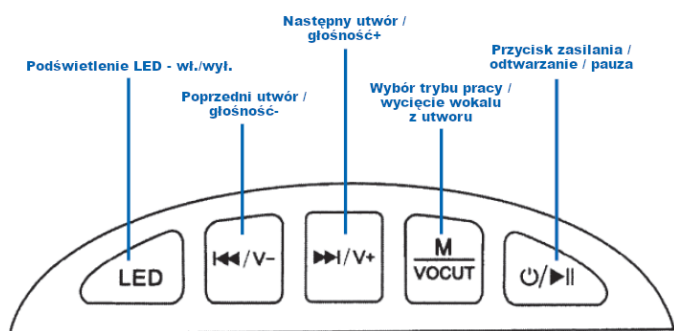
Następny utwór / głośność+

Przycisk zasilania / odtwarzanie / pauza

Podświetlenie LED - wł./wył.

Poprzedni utwór / głośność-

Wybór trybu pracy / wycięcie wokalu z utworu

LED

⏮/V-

⏭/V+

M
VOCUT

⏻/▶II